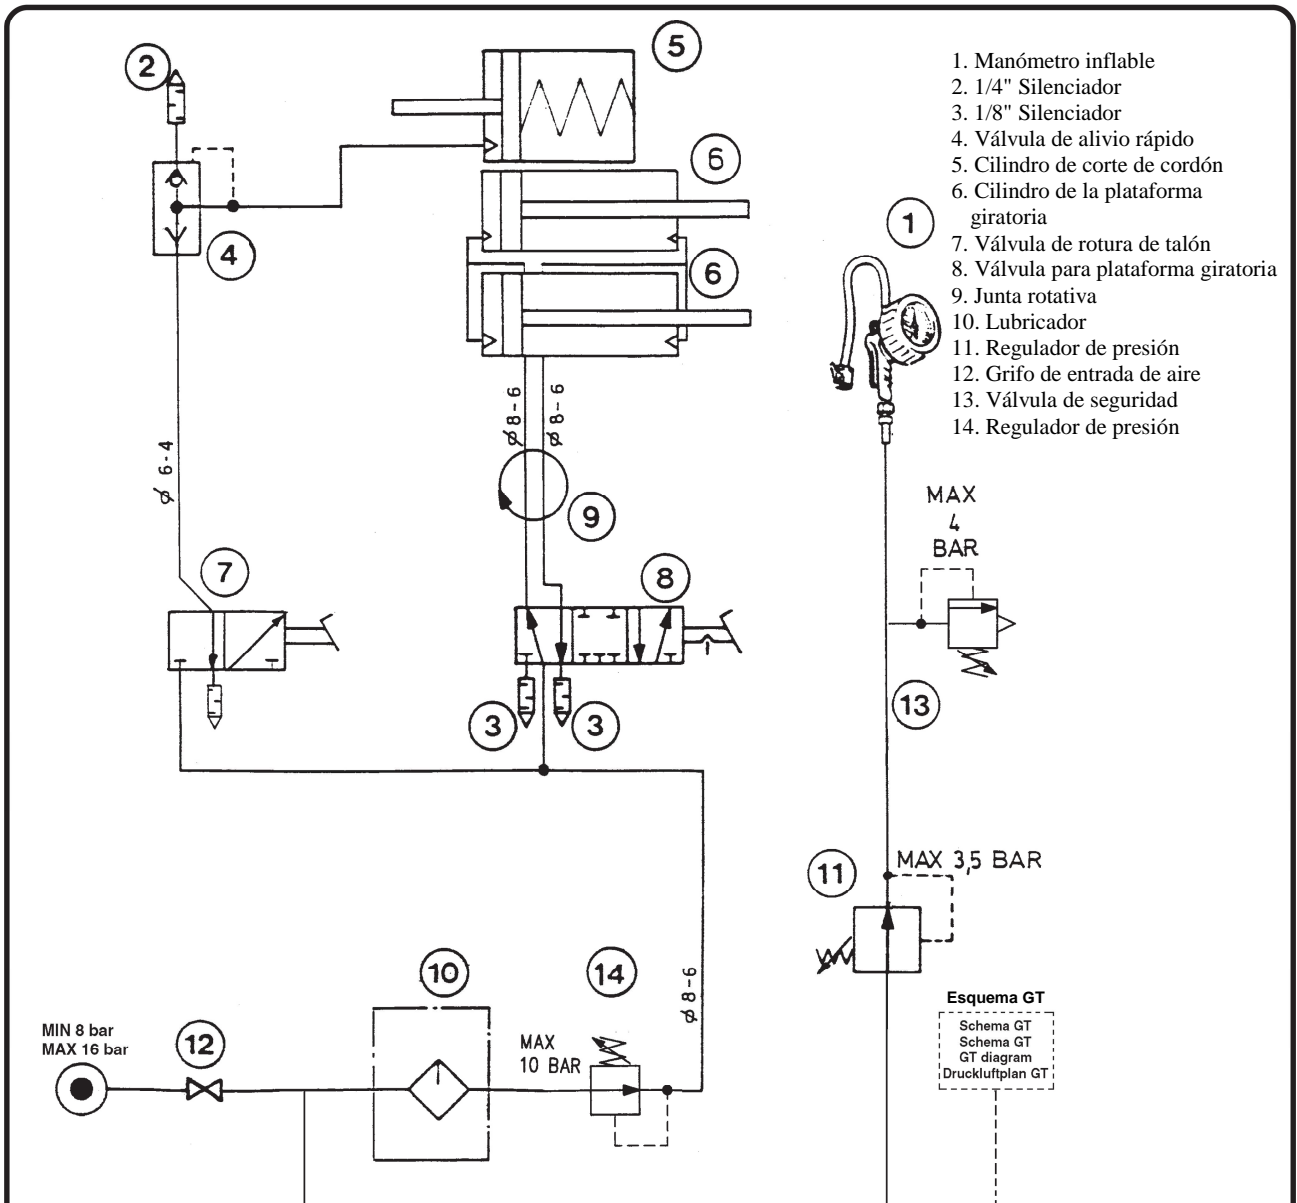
1. Manómetro inflable
2. 1/4" Silenciador
3. 1/8" Silenciador
4. Válvula de alivio rápido
5. Cilindro de corte de cordón
6. Cilindro de la plataforma giratoria
7. Válvula de rotura de talón
8. Válvula para plataforma giratoria
9. Junta rotativa
10. Lubricador
11. Regulador de presión
12. Grifo de entrada de aire
13. Válvula de seguridad
14. Regulador de presión

2

5

6

6

4

1

$\phi$ 6-4

$\phi$ 8-6

$\phi$ 8-6

9

MAX 4 BAR

7

8

3

3

13

11

MAX 3,5 BAR

10

14

$\phi$ 8-6

MIN 8 bar
MAX 16 bar

12

MAX 10 BAR

Esquema GT
Schema GT
Schema GT
GT diagram
Druckluftplan GT